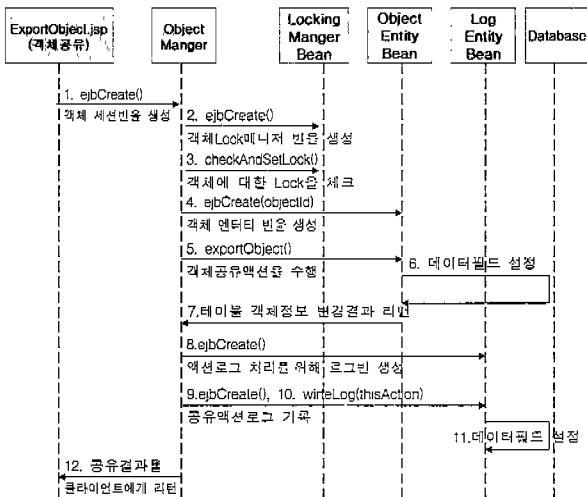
ExportObject.jsp (객체공유)

Object Manger

Locking Manger Bean

Object Entity Bean

Log Entity Bean

Database

1. ejbCreate()

객체 세션빈을 생성

2. ejbCreate()

객체Lock매니저 빈을 생성

3. checkAndSetLock()

객체에 대한 Lock을 체크

4. ejbCreate(objectId)

객체 엔터티 빈을 생성

5. exportObject()

객체공유액션을 수행

6. 데이터필드 설정

7.테이블 객체정보 변경결과 리턴

8.ejbCreate()

액션로그 처리를 위해 로그빈 생성

9.ejbCreate(), 10. wirteLog(thisAction)

공유액션로그 기록

11.데이터필드 설정

12. 공유결과를

클라이언트에게 리턴